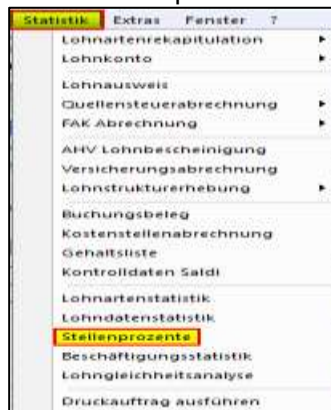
Statistik Extras Fenster ?

Lohnartenrekapitulation
Lohnkonto

Lohnausweis
Quellensteuerabrechnung
FAK Abrechnung

AHV Lohnbescheinigung
Versicherungsabrechnung
Lohnstrukturerhebung

Buchungsbeleg
Kostenstellenabrechnung
Gehaltsliste
Kontrolldaten Saldi

Lohnartenstatistik
Lohndatenstatistik
Stellenprozente
Beschäftigungsstatistik
Lohngleichheitsanalyse

Druckauftrag ausführen